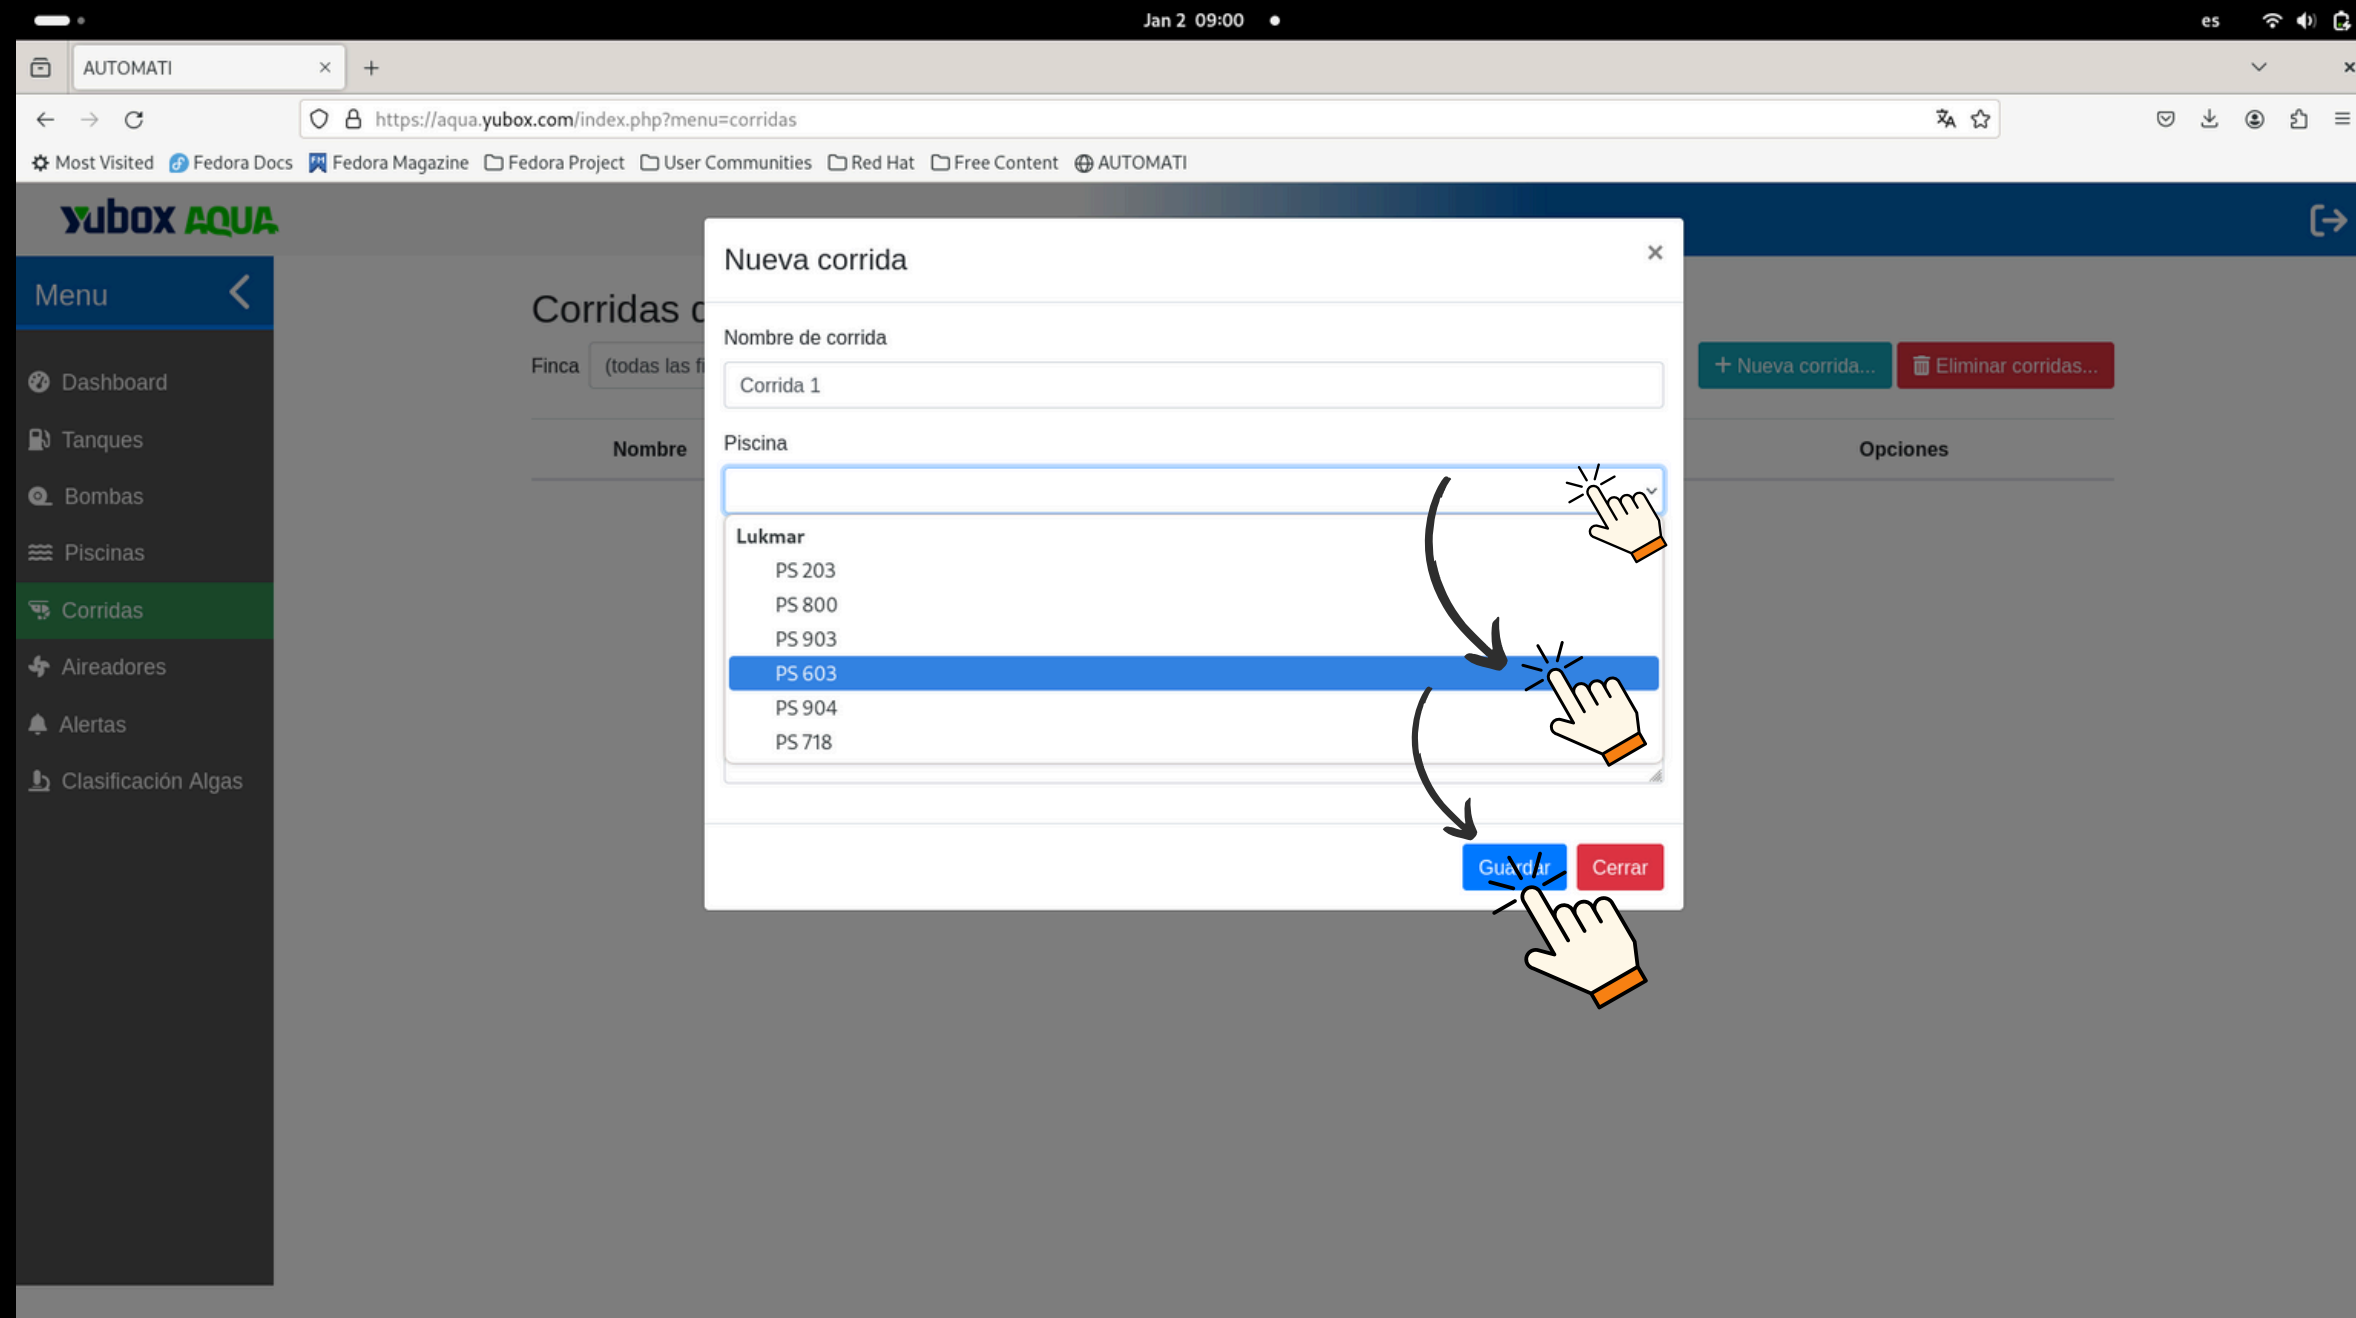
Jan 2 09:00

es

AUTOMATI

https://aqua.yubox.com/index.php?menu=corridas

Most Visited Fedora Docs Fedora Magazine Fedora Project User Communities Red Hat Free Content AUTOMATI

yubox AQUA

Menu

Dashboard
Tanques
Bombas
Piscinas
Corridas
Aireadores
Alertas
Clasificación Algas

Corridas c

Finca (todas las fi

+ Nueva corrida... Eliminar corridas...

Nombre

Opciones

Nueva corrida

×

Nombre de corrida

Corrida 1

Piscina

Lukmar
PS 203
PS 800
PS 903
PS 603
PS 904
PS 718

Guardar Cerrar